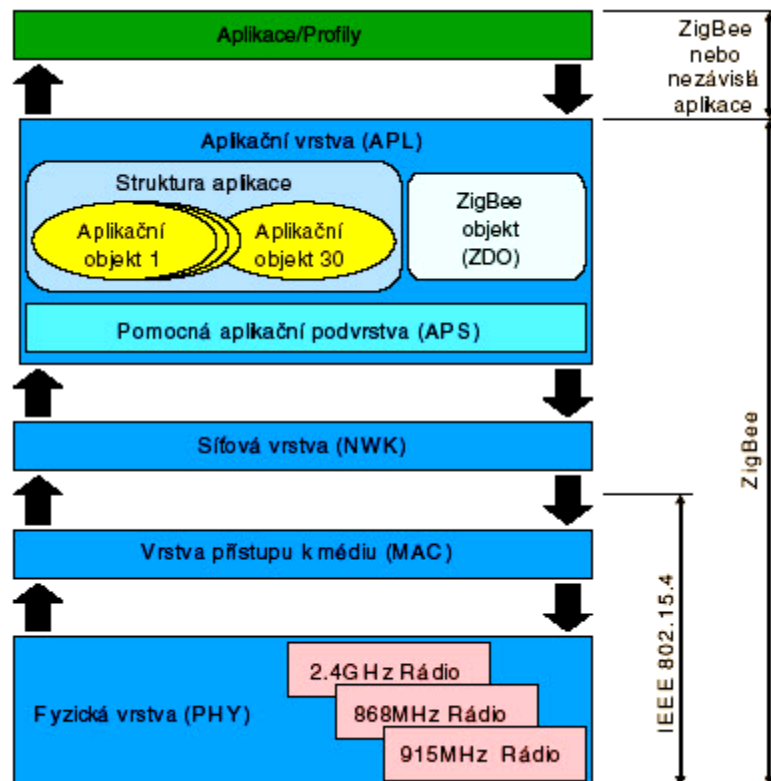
Aplikace/Profily

ZigBee nebo nezávislá aplikace

Aplikační vrstva (APL)

Struktura aplikace

Aplikační objekt 1

Aplikační objekt 30

ZigBee objekt (ZDO)

Pomocná aplikační podvrstva (APS)

Síťová vrstva (NWK)

ZigBee

Vrstva přístupu k médiu (MAC)

IEEE 802.15.4

2.4GHz Rádio

Fyzická vrstva (PHY)

868MHz Rádio

915MHz Rádio